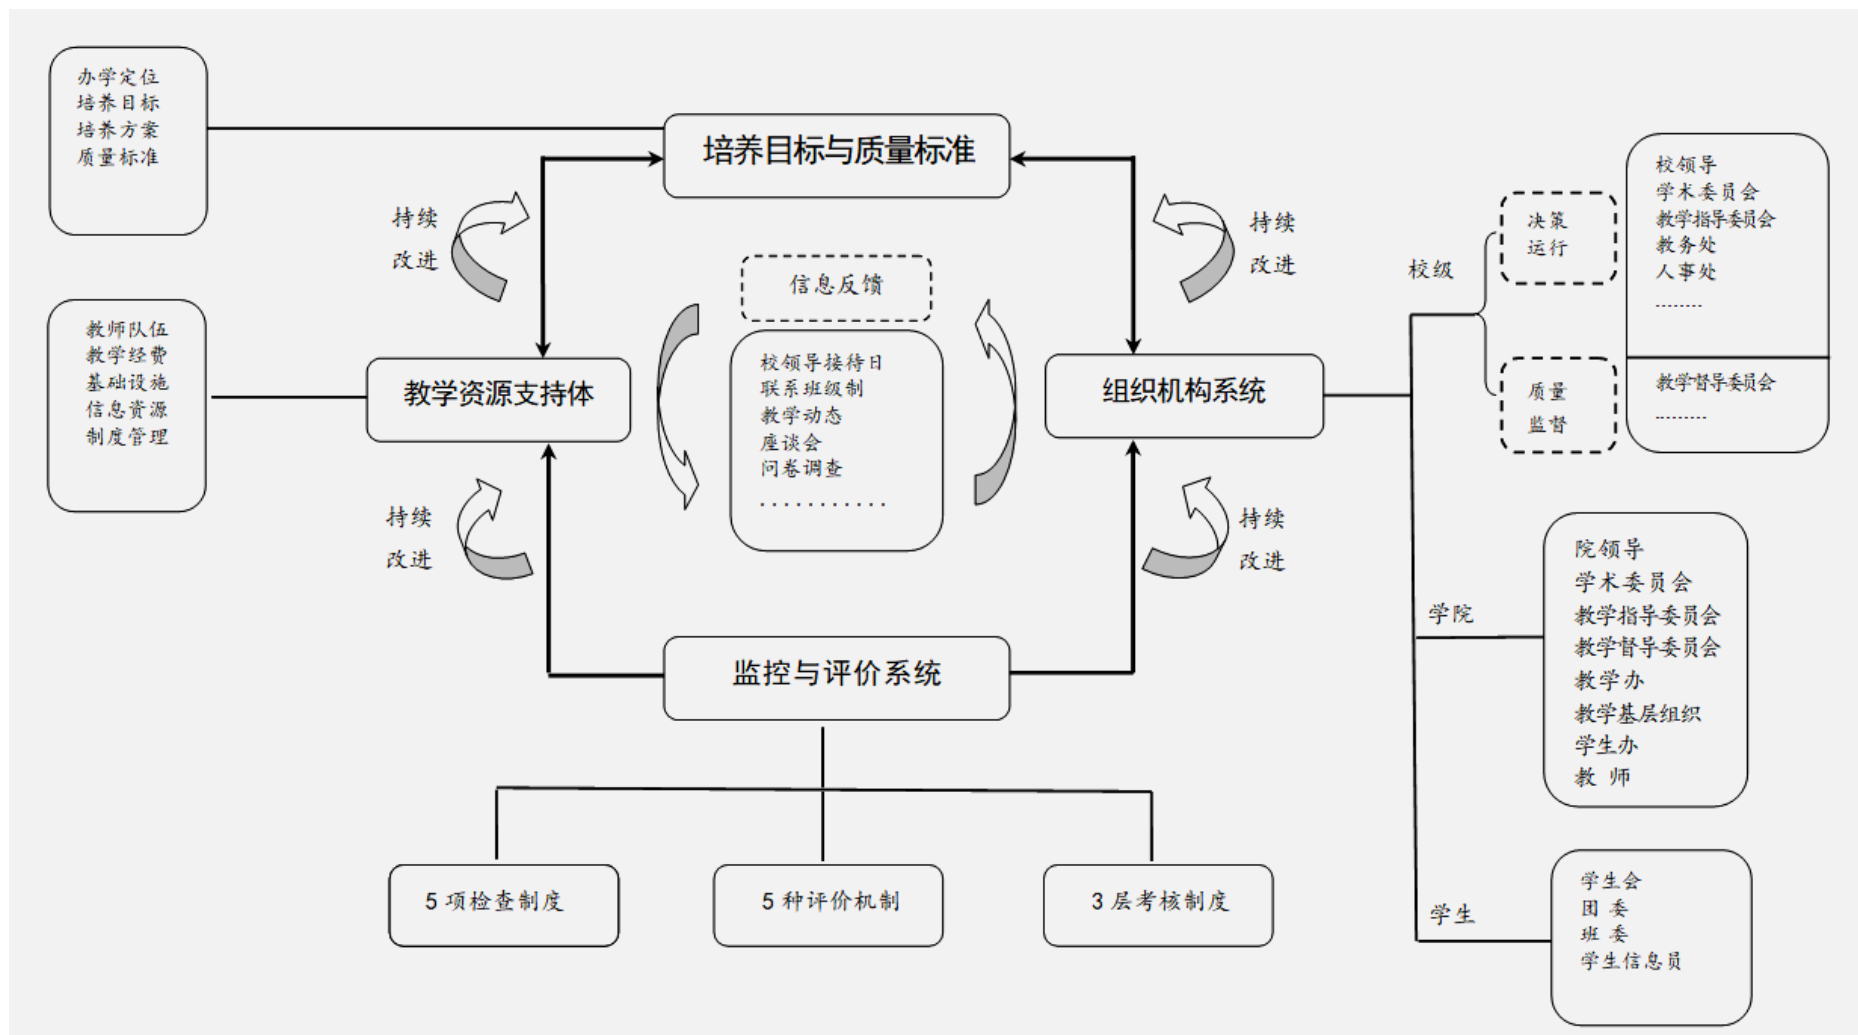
办学定位
培养目标
培养方案
质量标准

培养目标与质量标准

持续
改进

持续
改进

校领导
学术委员会
教学指导委员会
教务处
人事处
........

决策
运行

校级

信息反馈

教师队伍
教学经费
基础设施
信息资源
制度管理

教学资源支持体

校领导接待日
联系班级制
教学动态
座谈会
问卷调查
............

组织机构系统

质量
监督

教学督导委员会
........

持续
改进

持续
改进

院领导
学术委员会
教学指导委员会
教学督导委员会
教学办
教学基层组织
学生办
教 师

学院

监控与评价系统

5 项检查制度

5 种评价机制

3 层考核制度

学生会
团 委
班 委
学生信息员

学生